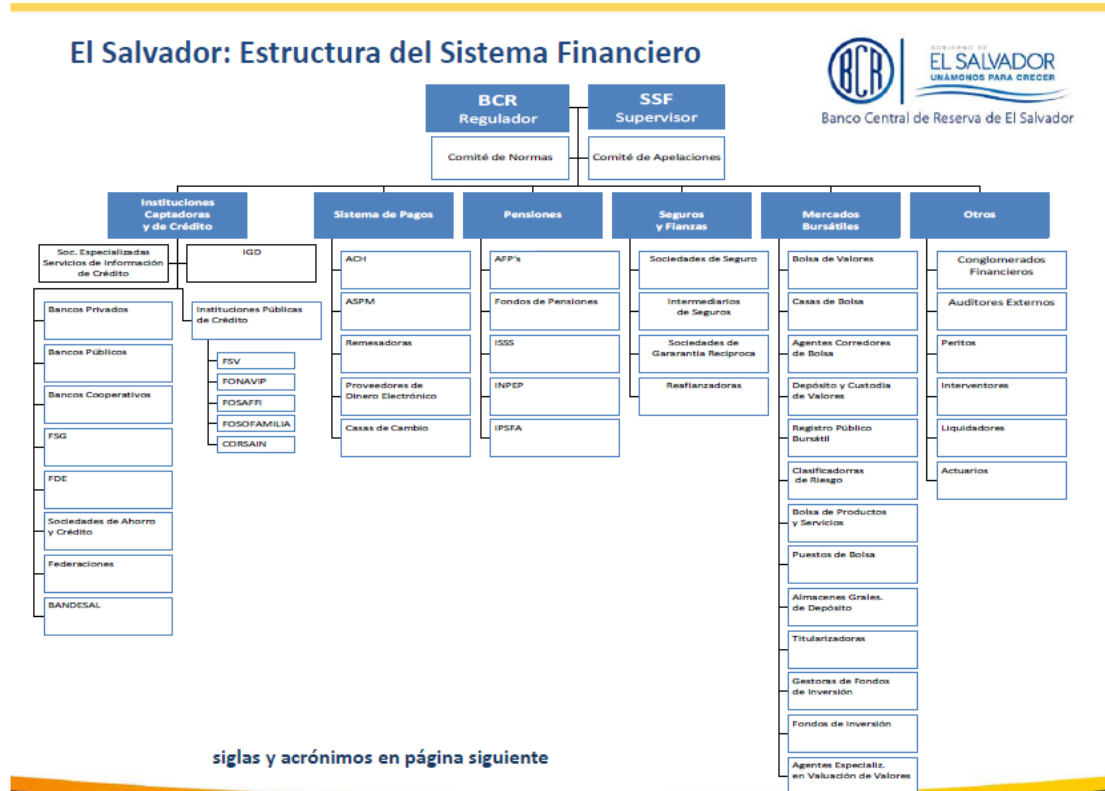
El Salvador: Estructura del Sistema Financiero

BCR
GOBIERNO DE
EL SALVADOR
UNÁMONOS PARA CRECER
Banco Central de Reserva de El Salvador

BCR
Regulador

SSF
Supervisor

Comité de Normas

Comité de Apelaciones

Instituciones Captadoras y de Crédito

Soc. Especializadas Servicios de Información de Crédito

IGD

Bancos Privados

Bancos Públicos

Bancos Cooperativos

FSG

FDE

Sociedades de Ahorro y Crédito

Federaciones

BANDESAL

Instituciones Públicas de Crédito

FSV

FONAVIP

FOSAFFI

FOSOFAMILIA

CORSAIN

Sistema de Pagos

ACH

ASPM

Remesadoras

Proveedores de Dinero Electrónico

Casas de Cambio

Pensiones

AFP's

Fondos de Pensiones

ISSS

INPEP

IPSFA

Seguros y Fianzas

Sociedades de Seguro

Intermediarios de Seguros

Sociedades de Garantía Recíproca

Reafianzadoras

Mercados Bursátiles

Bolsa de Valores

Casas de Bolsa

Agentes Corredores de Bolsa

Depósito y Custodia de Valores

Registro Público Bursátil

Clasificadorras de Riesgo

Bolsa de Productos y Servicios

Puestos de Bolsa

Almacenes Grales. de Depósito

Titularizadoras

Gestoras de Fondos de Inversión

Fondos de Inversión

Agentes Especializ. en Valuación de Valores

Otros

Conglomerados Financieros

Auditores Externos

Peritos

Interventores

Liquidadores

Actuarios

siglas y acrónimos en página siguiente